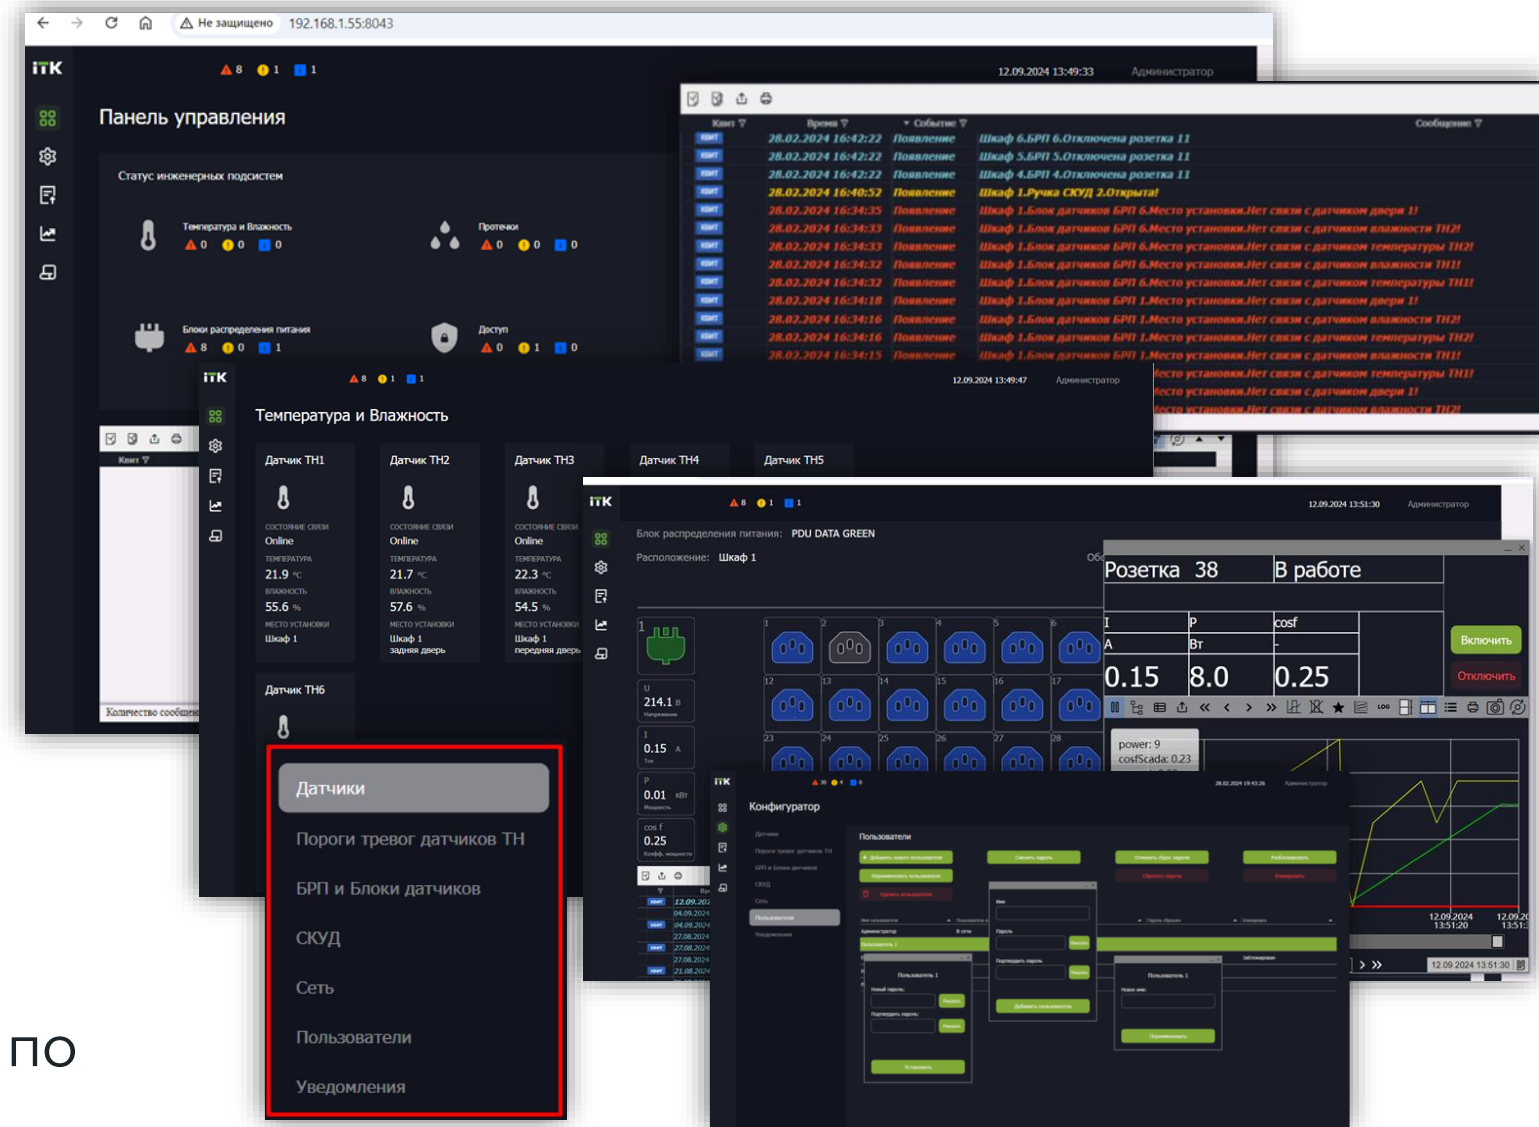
Не защищено 192.168.1.55:8043

ITK 8 1 1 12.09.2024 13:49:33 Администратор

Панель управления

Статус инженерных подсистем

Температура и Влажность 0 0 0

Протечки 0 0 0

Блоки распределения питания 8 0 1

Доступ 0 1 0

| Квит | Время | Событие | Сообщение |
|---|---|---|---|
| КВИТ | 28.02.2024 16:42:22 | Появление | Шкаф 6.БРП 6.Отключена розетка 11 |
| КВИТ | 28.02.2024 16:42:22 | Появление | Шкаф 5.БРП 5.Отключена розетка 11 |
| КВИТ | 28.02.2024 16:42:22 | Появление | Шкаф 4.БРП 4.Отключена розетка 11 |
| КВИТ | 28.02.2024 16:40:52 | Появление | Шкаф 1.Ручка СКУД 2.Открыта! |
| КВИТ | 28.02.2024 16:34:35 | Появление | Шкаф 1.Блок датчиков БРП 6.Место установки.Нет связи с датчиком двери 1! |
| КВИТ | 28.02.2024 16:34:33 | Появление | Шкаф 1.Блок датчиков БРП 6.Место установки.Нет связи с датчиком влажности TH2! |
| КВИТ | 28.02.2024 16:34:33 | Появление | Шкаф 1.Блок датчиков БРП 6.Место установки.Нет связи с датчиком температуры TH2! |
| КВИТ | 28.02.2024 16:34:32 | Появление | Шкаф 1.Блок датчиков БРП 6.Место установки.Нет связи с датчиком влажности TH1! |
| КВИТ | 28.02.2024 16:34:32 | Появление | Шкаф 1.Блок датчиков БРП 6.Место установки.Нет связи с датчиком температуры TH1! |
| КВИТ | 28.02.2024 16:34:18 | Появление | Шкаф 1.Блок датчиков БРП 1.Место установки.Нет связи с датчиком двери 1! |
| КВИТ | 28.02.2024 16:34:16 | Появление | Шкаф 1.Блок датчиков БРП 1.Место установки.Нет связи с датчиком влажности TH2! |
| КВИТ | 28.02.2024 16:34:16 | Появление | Шкаф 1.Блок датчиков БРП 1.Место установки.Нет связи с датчиком температуры TH2! |
| КВИТ | 28.02.2024 16:34:15 | Появление | Шкаф 1.Блок датчиков БРП 1.Место установки.Нет связи с датчиком влажности TH1! |

Квит
Количество сообщен

ITK 8 1 1 12.09.2024 13:49:47 Администратор

Температура и Влажность

Датчик TH1 Датчик TH2 Датчик TH3 Датчик TH4 Датчик TH5

СОСТОЯНИЕ СВЯЗИ Online ТЕМПЕРАТУРА 21.9 °C ВЛАЖНОСТЬ 55.6 % МЕСТО УСТАНОВКИ Шкаф 1

СОСТОЯНИЕ СВЯЗИ Online ТЕМПЕРАТУРА 21.7 °C ВЛАЖНОСТЬ 57.6 % МЕСТО УСТАНОВКИ Шкаф 1 задняя дверь

СОСТОЯНИЕ СВЯЗИ Online ТЕМПЕРАТУРА 22.3 °C ВЛАЖНОСТЬ 54.5 % МЕСТО УСТАНОВКИ Шкаф 1 передняя дверь

Датчик TH6

Датчики
Пороги тревог датчиков TH
БРП и Блоки датчиков
СКУД
Сеть
Пользователи
Уведомления

ITK 8 1 1 12.09.2024 13:51:30 Администратор

Блок распределения питания: PDU DATA GREEN
Расположение: Шкаф 1

U 214.1 В Напряжение
I 0.15 А Ток
P 0.01 кВт Мощность
cos f 0.25 Коэфф. мощности

| Розетка 38 | В работе |
|---|---|
| I | P | cosf |
| А | Вт | - |
| 0.15 | 8.0 | 0.25 |

Включить
Отключить

power: 9
cosfScada: 0.23

12.09.2024 13:51:20
12.09.2024 13:51:30

ITK 12.09.2024 19:43:26 Администратор

Конфигуратор

Датчики
Пороги тревог датчиков TH
БРП и Блоки датчиков
СКУД
Сеть
Пользователи
Уведомления

Пользователи

Пользователь 1
Пользователь 1
Администратор
Заблокирован

ПО